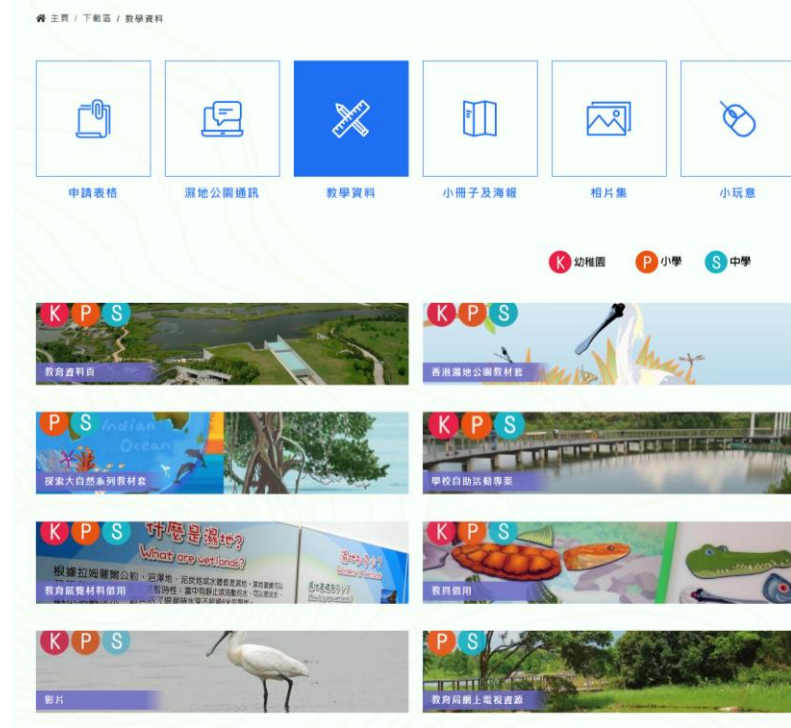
主頁 / 下載區 / 教學資料

申請表格

濕地公園通訊

教學資料

小冊子及海報

相片集

小玩意

K 幼稚園　P 小學　S 中學

K P S
教育資料頁

K P S
香港濕地公園教材套

P S
Indian Ocean
探索大自然系列教材套

K P S
學校自助活動專案

K P S
什麼是濕地?
What are wetlands?
根據拉姆薩爾公約，沼澤地、泥炭地或水體都是濕地，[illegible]
教育展覽材料借用

K P S
教具借用

K P S
影片

P S
教育局網上電視資源